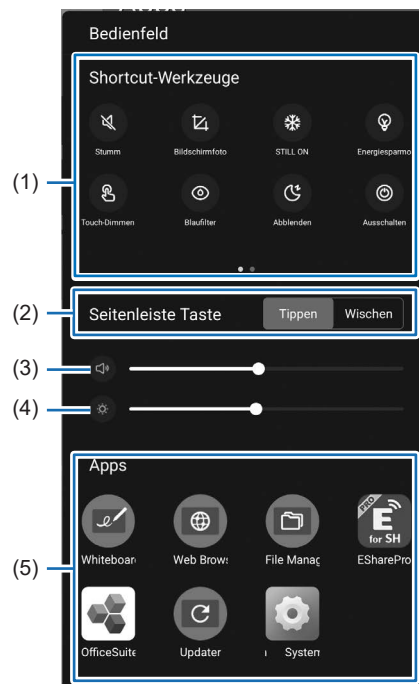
Bedienfeld

Shortcut-Werkzeuge

Stumm
Bildschirmfoto
STILL ON
Energiesparmo
Touch-Dimmen
Blaufilter
Abblenden
Ausschalten

(1)

(2)
Seitenleiste Taste
Tippen
Wischen

(3)

(4)

Apps

(5)

Whiteboar
Web Brows
File Manag
ESharePro
for SH
OfficeSuite
Updater
System